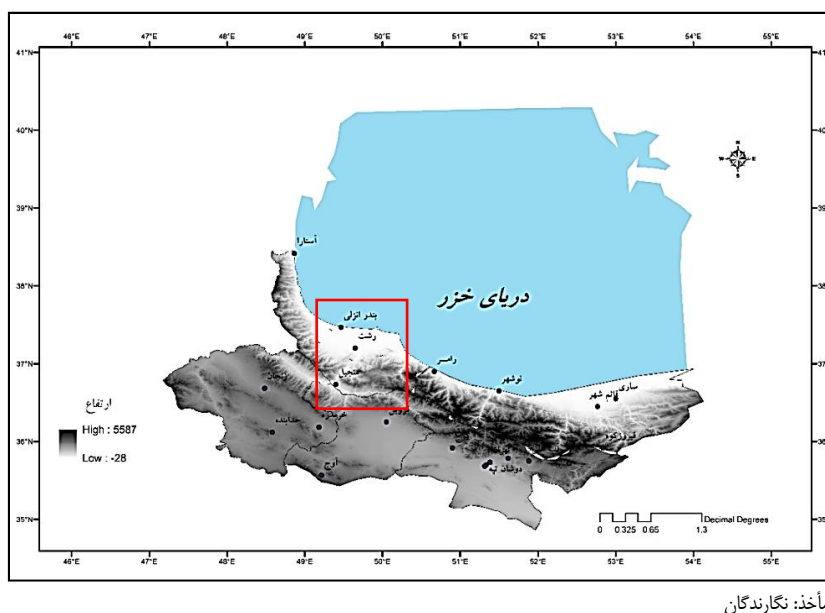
46°E 47°E 48°E 49°E 50°E 51°E 52°E 53°E 54°E 55°E

41°N
40°N
39°N
38°N
37°N
36°N
35°N

دریای خزر

آستارا
بندر انزلی
رشت
منجیل
رامسر
نوشهر
ساری
قائم شهر
فیروزکوه
دوشان تپه
قزوین
آوج
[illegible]

ارتفاع
High : 5587
Low : -28

0 0.325 0.65 1.3 Decimal Degrees

46°E 47°E 48°E 49°E 50°E 51°E 52°E 53°E 54°E 55°E

مأخذ: نگارندگان